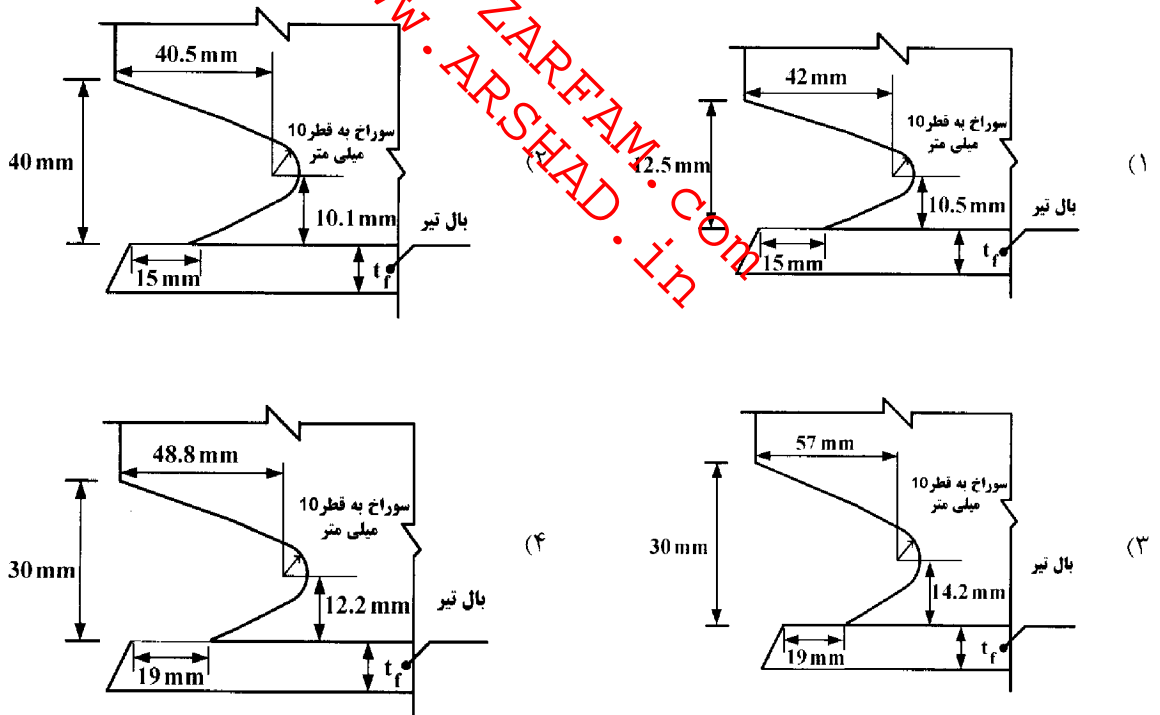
۱)

42 mm

سوراخ به قطر10 میلی متر

12.5 mm

10.5 mm

بال تیر

15 mm

$t_f$

۲)

40.5 mm

40 mm

سوراخ به قطر10 میلی متر

10.1 mm

بال تیر

15 mm

$t_f$

۳)

57 mm

30 mm

سوراخ به قطر10 میلی متر

14.2 mm

بال تیر

19 mm

$t_f$

۴)

48.8 mm

30 mm

سوراخ به قطر10 میلی متر

12.2 mm

بال تیر

19 mm

$t_f$

www.ZARFAM.com

www.ARSHAD.in